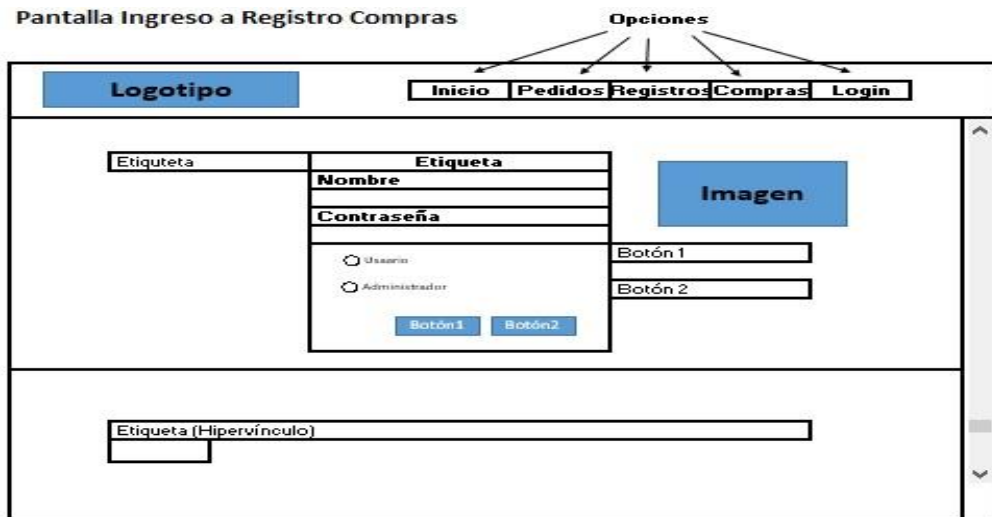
Pantalla Ingreso a Registro Compras

Opciones

Logotipo

Inicio | Pedidos | Registros | Compras | Login

Etiquteta

Etiqueta

Nombre

Contraseña

Usuario

Administrador

Botón1 Botón2

Imagen

Botón 1

Botón 2

Etiqueta (Hipervínculo)